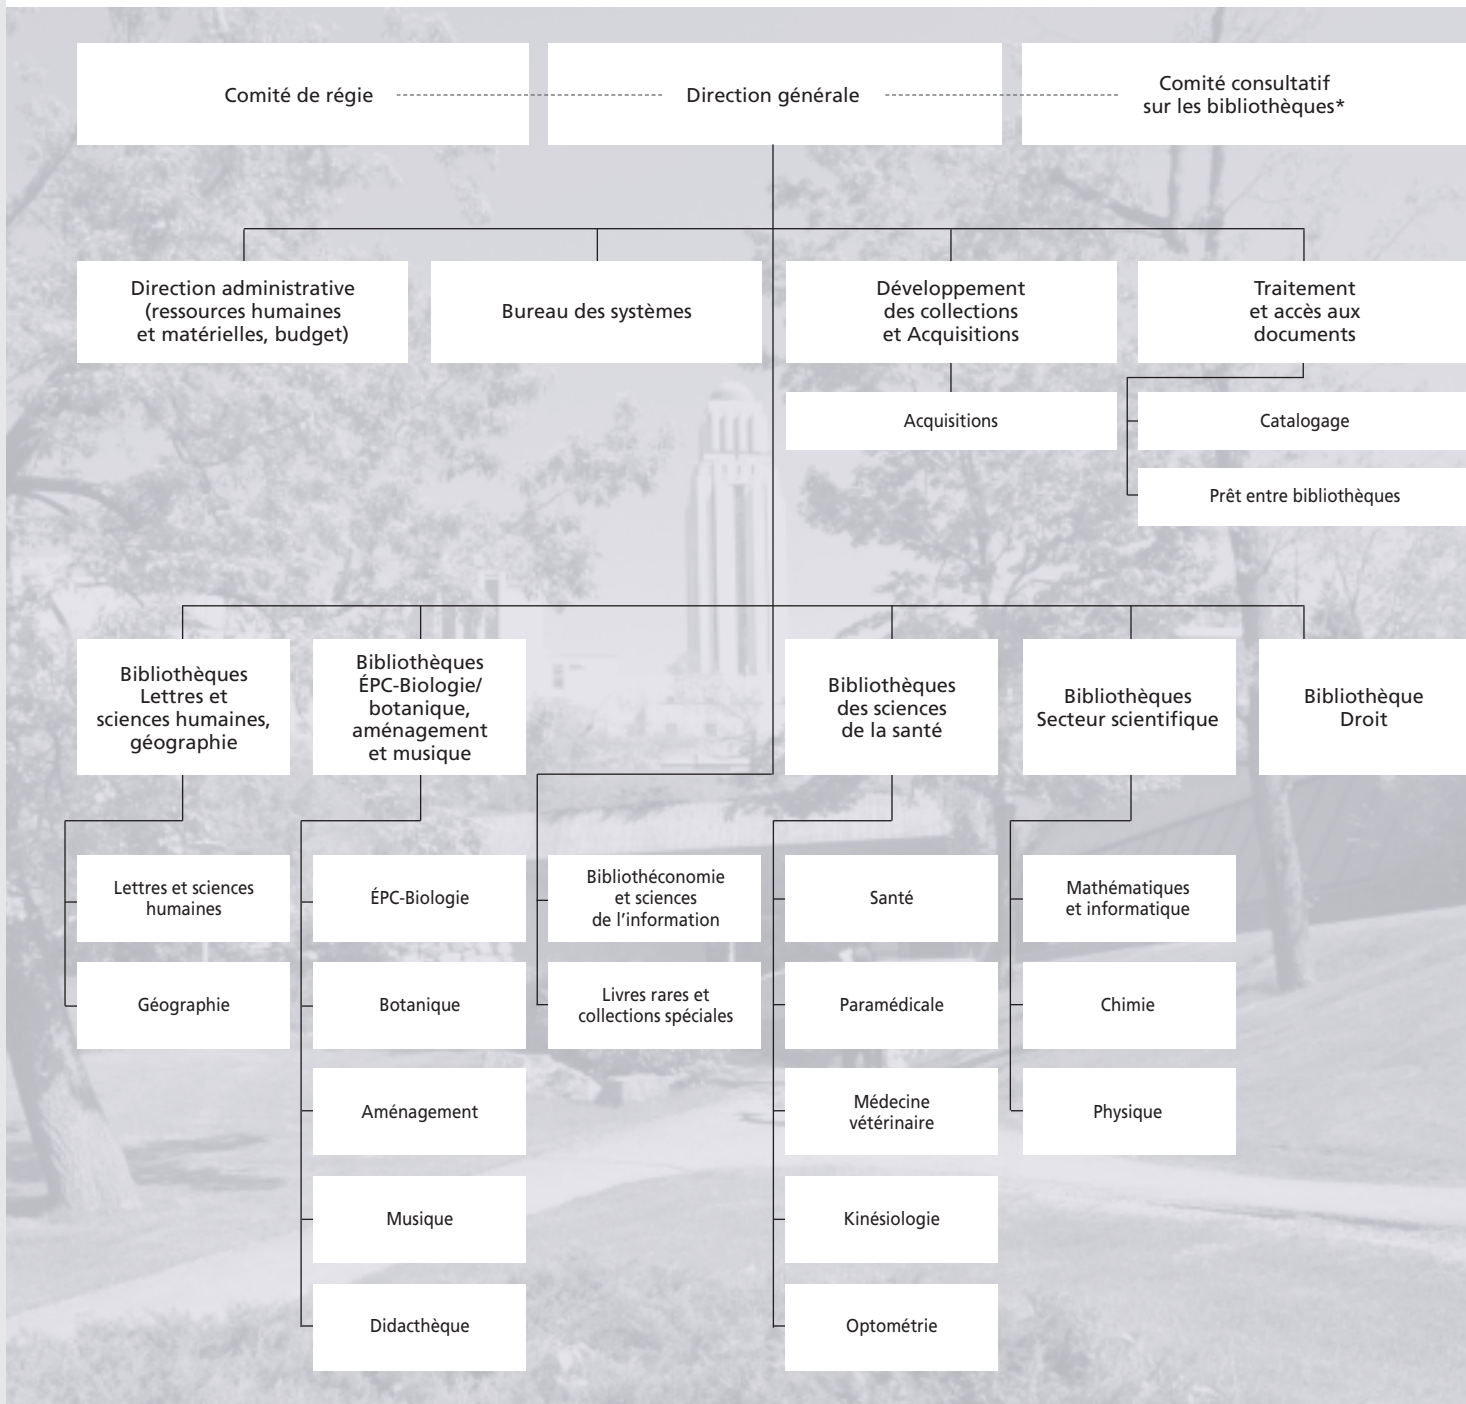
Comité de régie

Direction générale

Comité consultatif sur les bibliothèques*

Direction administrative (ressources humaines et matérielles, budget)

Bureau des systèmes

Développement des collections et Acquisitions

Acquisitions

Traitement et accès aux documents

Catalogage

Prêt entre bibliothèques

Bibliothèques Lettres et sciences humaines, géographie

Lettres et sciences humaines

Géographie

Bibliothèques ÉPC-Biologie/ botanique, aménagement et musique

ÉPC-Biologie

Botanique

Aménagement

Musique

Didacthèque

Bibliothéconomie et sciences de l'information

Livres rares et collections spéciales

Bibliothèques des sciences de la santé

Santé

Paramédicale

Médecine vétérinaire

Kinésiologie

Optométrie

Bibliothèques Secteur scientifique

Mathématiques et informatique

Chimie

Physique

Bibliothèque Droit